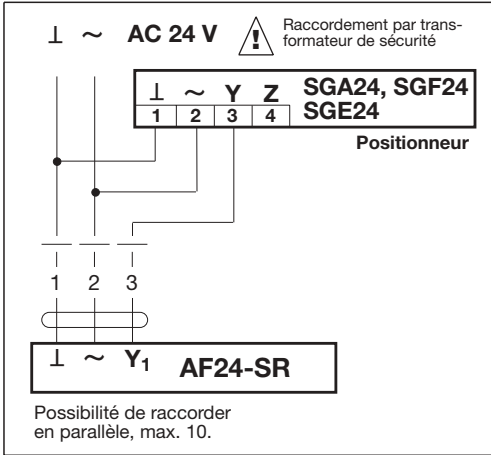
⊥ ~ AC 24 V

Raccordement par transformateur de sécurité

| ⊥ | ~ | Y | Z |
|---|---|---|---|
| 1 | 2 | 3 | 4 |

SGA24, SGF24
SGE24

Positionneur

1 2 3

⊥ ~ $Y_1$ AF24-SR

Possibilité de raccorder en parallèle, max. 10.